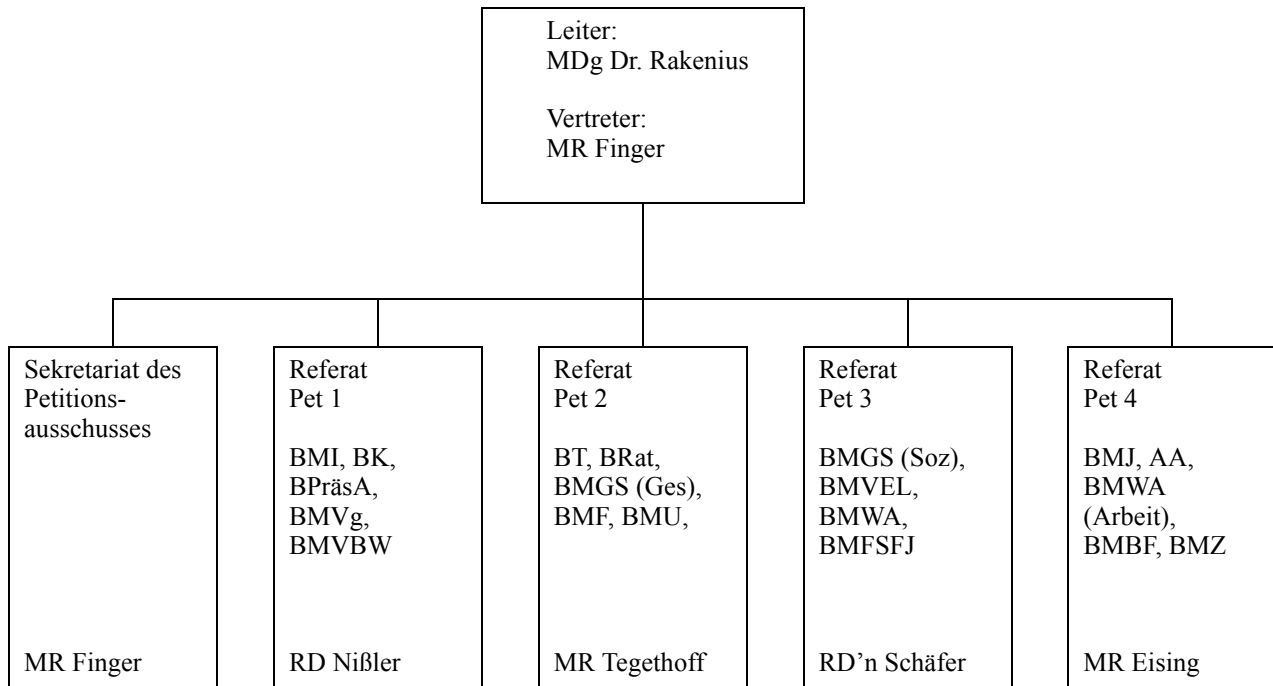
Leiter:
MDg Dr. Rakenius

Vertreter:
MR Finger

Sekretariat des Petitionsausschusses

MR Finger

Referat
Pet 1

BMI, BK, BPräsA, BMVg, BMVBW

RD Nißler

Referat
Pet 2

BT, BRat, BMGS (Ges), BMF, BMU,

MR Tegethoff

Referat
Pet 3

BMGS (Soz), BMVEL, BMWA, BMFSFJ

RD'n Schäfer

Referat
Pet 4

BMJ, AA, BMWA (Arbeit), BMBF, BMZ

MR Eising